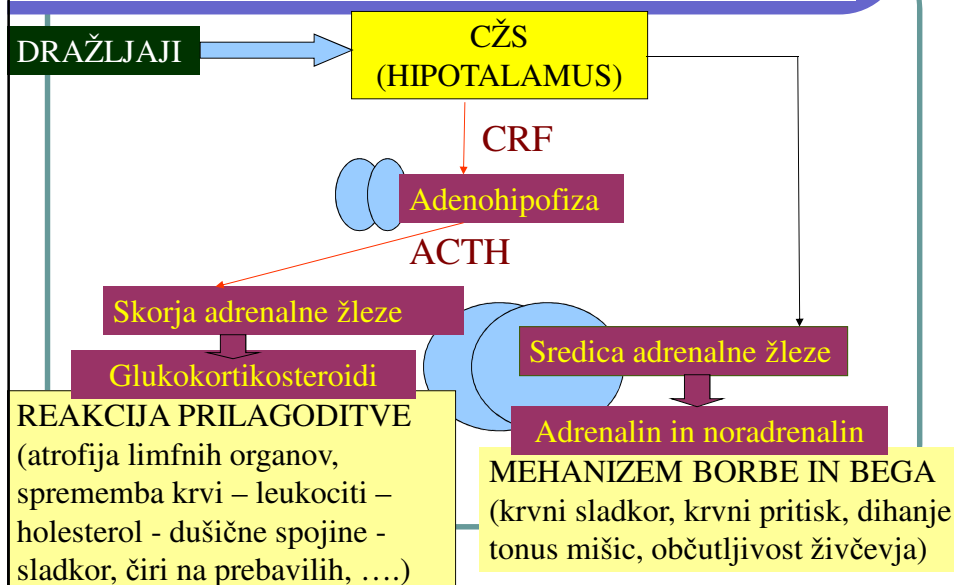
DRAŽLJAJI

CŽS
(HIPOTALAMUS)

CRF

Adenohipofiza

ACTH

Skorja adrenalne žleze

Glukokortikosteroidi

REAKCIJA PRILAGODITVE
(atrofija limfnih organov, sprememba krvi – leukociti – holesterol - dušične spojine - sladkor, čiri na prebavilih, ….)

Sredica adrenalne žleze

Adrenalin in noradrenalin

MEHANIZEM BORBE IN BEGA
(krvni sladkor, krvni pritisk, dihanje tonus mišic, občutljivost živčevja)